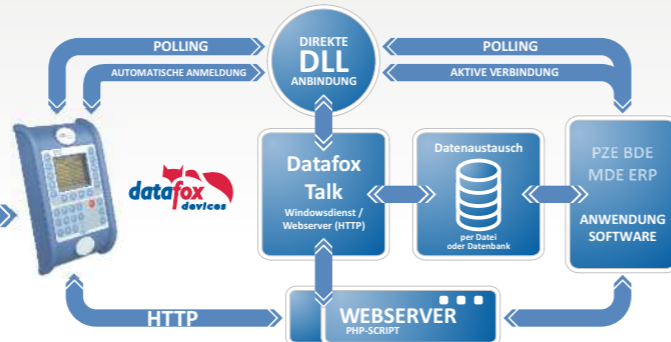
POLLING

AUTOMATISCHE ANMELDUNG

DIREKTE
DLL
ANBINDUNG

POLLING

AKTIVE VERBINDUNG

datafox devices

Datafox Talk
Windowsdienst / Webserver (HTTP)

Datenaustausch
per Datei oder Datenbank

PZE BDE
MDE ERP
ANWENDUNG SOFTWARE

HTTP

WEBSERVER
PHP-SCRIPT